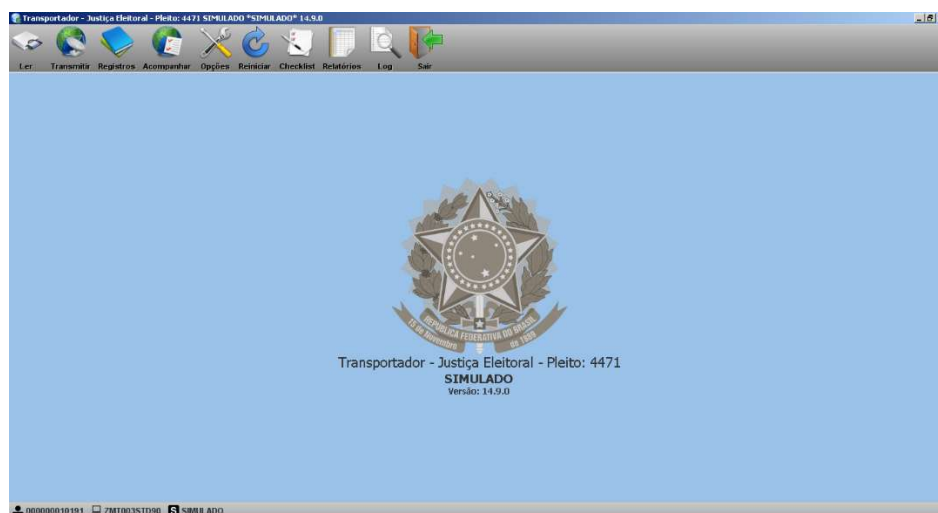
Transportador - Justiça Eleitoral - Pleito: 4471 SIMULADO *SIMULADO* 14.9.0

Ler Transmitir Registros Acompanhar Opções Reiniciar Checklist Relatórios Log Sair

REPÚBLICA FEDERATIVA DO BRASIL
15 de Novembro de 1889

Transportador - Justiça Eleitoral - Pleito: 4471
SIMULADO
Versão: 14.9.0

000000010191 ZMT003STD90 SIMULADO